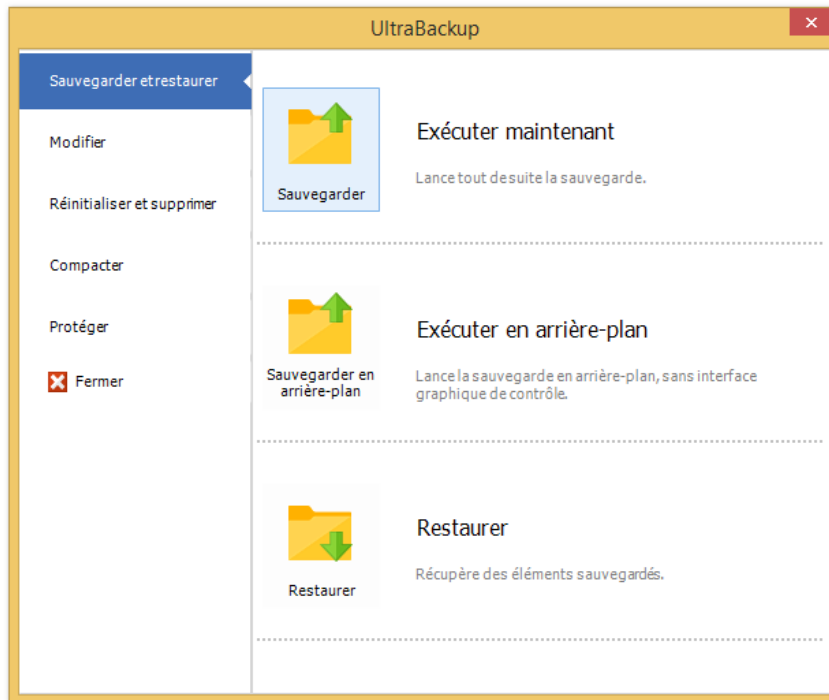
UltraBackup

Sauvegarder et restaurer

Modifier

Réinitialiser et supprimer

Compacter

Protéger

Fermer

Sauvegarder

Exécuter maintenant

Lance tout de suite la sauvegarde.

Sauvegarder en arrière-plan

Exécuter en arrière-plan

Lance la sauvegarde en arrière-plan, sans interface graphique de contrôle.

Restaurer

Restaurer

Récupère des éléments sauvegardés.